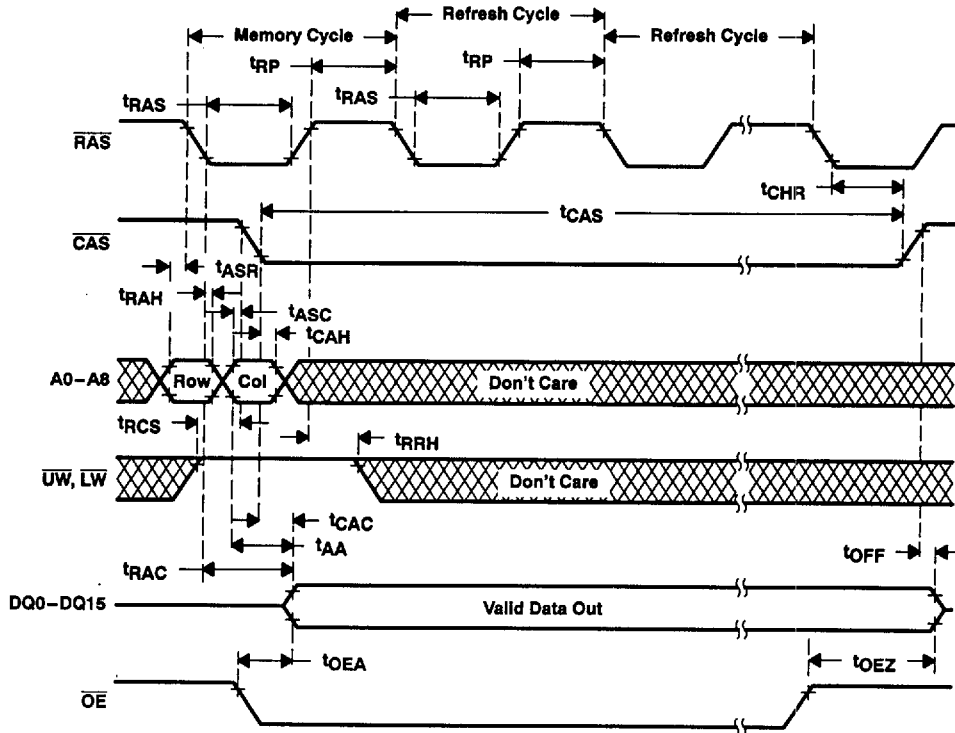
Memory Cycle
Refresh Cycle
Refresh Cycle
$t_{RP}$
$t_{RP}$
$t_{RAS}$
$t_{RAS}$
$\overline{RAS}$
$t_{CHR}$
$t_{CAS}$
$\overline{CAS}$
$t_{ASR}$
$t_{RAH}$
$t_{ASC}$
$t_{CAH}$
A0–A8
Row
Col
Don't Care
$t_{RCS}$
$t_{RRH}$
$\overline{UW}$, $\overline{LW}$
Don't Care
$t_{CAC}$
$t_{AA}$
$t_{OFF}$
$t_{RAC}$
DQ0–DQ15
Valid Data Out
$t_{OEA}$
$t_{OEZ}$
$\overline{OE}$